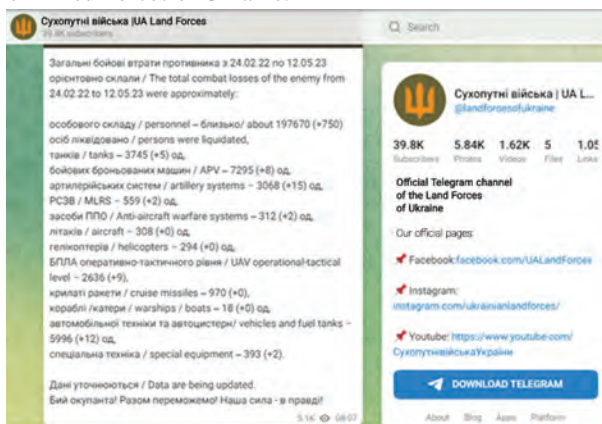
Сухопутні війська |UA Land Forces
39.8K subscribers

Q Search

Загальні бойові втрати противника з 24.02.22 по 12.05.23 орієнтовно склали / The total combat losses of the enemy from 24.02.22 to 12.05.23 were approximately:

особового складу / personnel – близько/ about 197670 (+750) осіб ліквідовано / persons were liquidated,
танків / tanks – 3745 (+5) од,
бойових броньованих машин / APV – 7295 (+8) од,
артилерійських систем / artillery systems – 3068 (+15) од,
РСЗВ / MLRS – 559 (+2) од,
засоби ППО / Anti-aircraft warfare systems – 312 (+2) од,
літаків / aircraft – 308 (+0) од,
гелікоптерів / helicopters – 294 (+0) од,
БПЛА оперативно-тактичного рівня / UAV operational-tactical level – 2636 (+9),
крилаті ракети / cruise missiles – 970 (+0),
кораблі /катери / warships / boats – 18 (+0) од,
автомобільної техніки та автоцистерн/ vehicles and fuel tanks – 5996 (+12) од,
спеціальна техніка / special equipment – 393 (+2).

Дані уточнюються / Data are being updated.
Бий окупанта! Разом переможемо! Наша сила - в правді!

5.1K 08:07

Сухопутні війська | UA L
@landforcesofukraine

39.8K Subscribers
5.84K Photos
1.62K Videos
5 Files
1.0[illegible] Links

Official Telegram channel of the Land Forces of Ukraine

Our official pages:

Facebook: facebook.com/UALandForces

Instagram: instagram.com/ukrainianlandforces/

Youtube: https://www.youtube.com/СухопутніВійськаУкраїни

DOWNLOAD TELEGRAM

About Blog Apps Platform